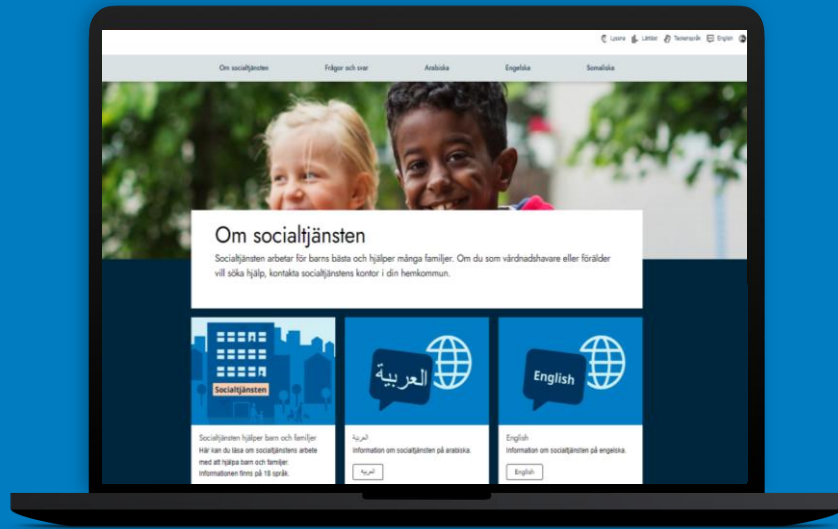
Lyssna Lättläst Teckenspråk English

Om socialtjänsten Frågor och svar Arabiska Engelska Somaliska

Om socialtjänsten

Socialtjänsten arbetar för barns bästa och hjälper många familjer. Om du som vårdnadshavare eller förälder vill söka hjälp, kontakta socialtjänstens kontor i din hemkommun.

Socialtjänsten

Socialtjänsten hjälper barn och familjer
Här kan du läsa om socialtjänstens arbete med att hjälpa barn och familjer. Informationen finns på 18 språk.

العربية

العربية
Information om socialtjänsten på arabiska.
العربية

English

English
Information om socialtjänsten på engelska.
English